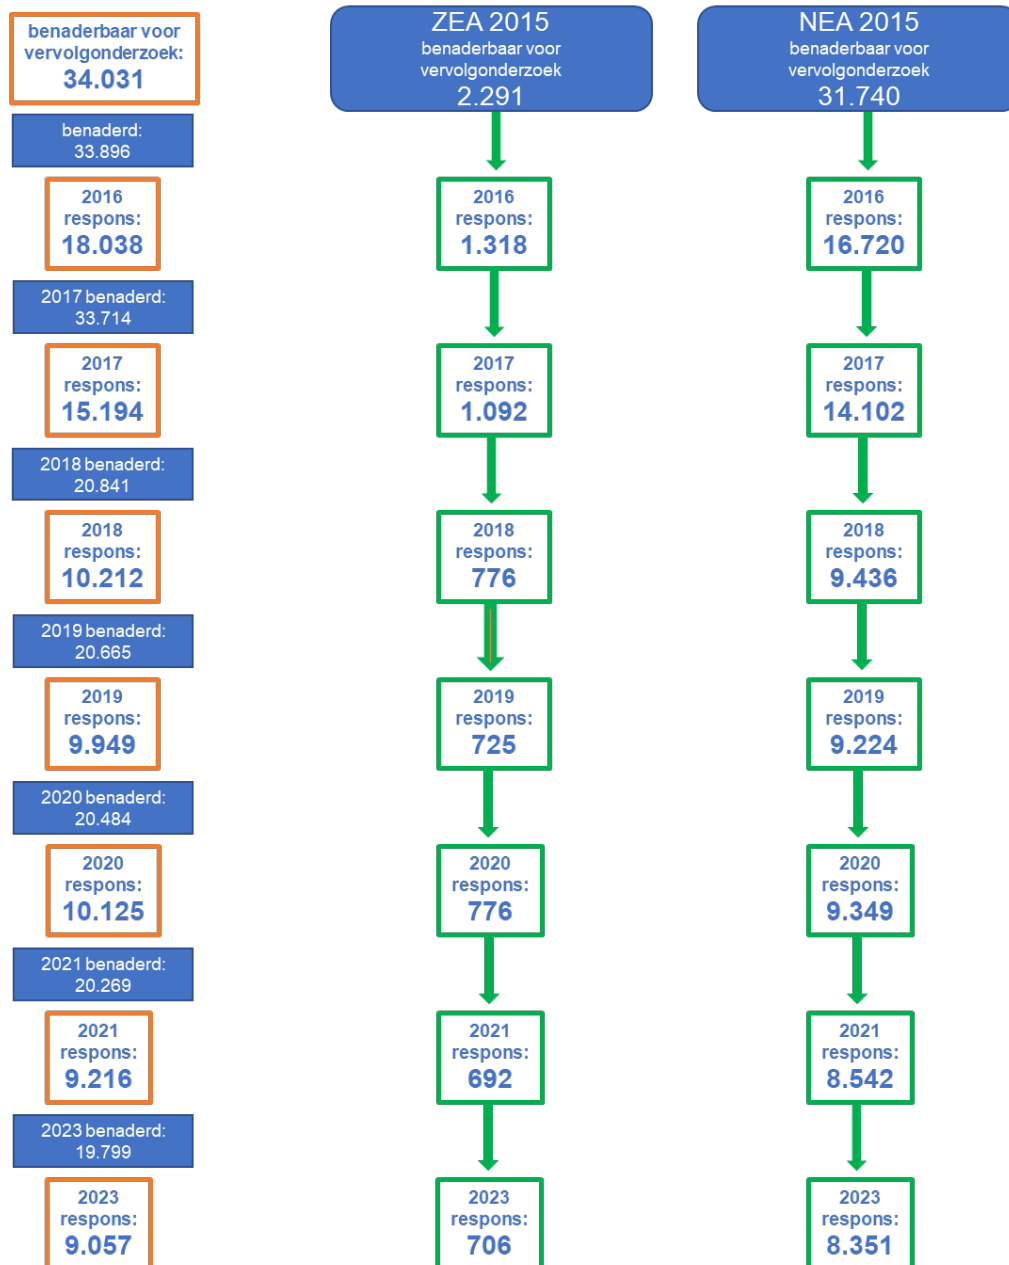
benaderbaar voor vervolgonderzoek:
34.031

ZEA 2015
benaderbaar voor vervolgonderzoek
2.291

NEA 2015
benaderbaar voor vervolgonderzoek
31.740

benaderd:
33.896

2016
respons:
18.038

2016
respons:
1.318

2016
respons:
16.720

2017 benaderd:
33.714

2017
respons:
15.194

2017
respons:
1.092

2017
respons:
14.102

2018 benaderd:
20.841

2018
respons:
10.212

2018
respons:
776

2018
respons:
9.436

2019 benaderd:
20.665

2019
respons:
9.949

2019
respons:
725

2019
respons:
9.224

2020 benaderd:
20.484

2020
respons:
10.125

2020
respons:
776

2020
respons:
9.349

2021 benaderd:
20.269

2021
respons:
9.216

2021
respons:
692

2021
respons:
8.542

2023 benaderd:
19.799

2023
respons:
9.057

2023
respons:
706

2023
respons:
8.351